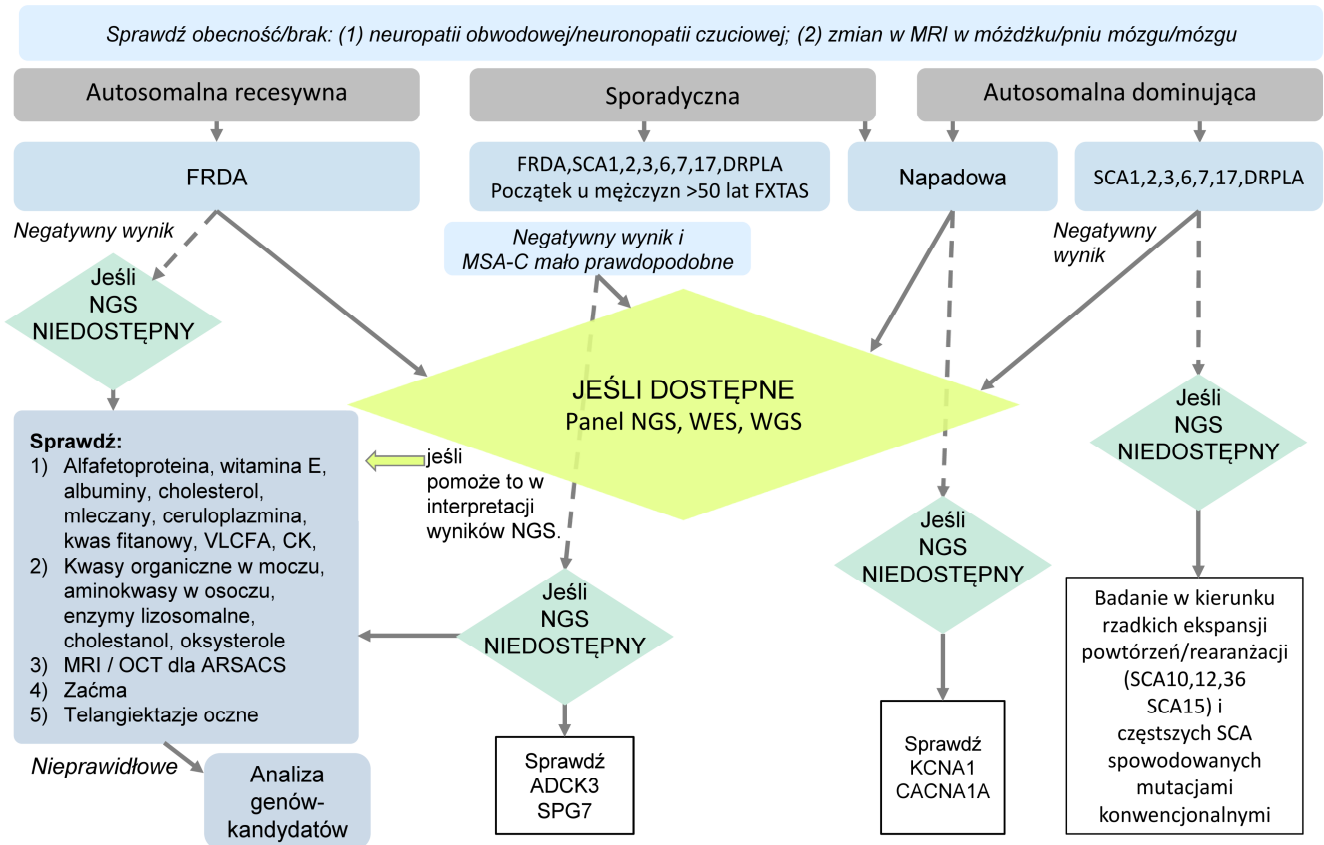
Sprawdź obecność/brak: (1) neuropatii obwodowej/neuronopatii czuciowej; (2) zmian w MRI w móżdżku/pniu mózgu/mózgu

Autosomalna recesywna

Sporadyczna

Autosomalna dominująca

FRDA

FRDA,SCA1,2,3,6,7,17,DRPLA
Początek u mężczyzn >50 lat FXTAS

Napadowa

SCA1,2,3,6,7,17,DRPLA

Negatywny wynik

Negatywny wynik i MSA-C mało prawdopodobne

Negatywny wynik

Jeśli NGS NIEDOSTĘPNY

JEŚLI DOSTĘPNE
Panel NGS, WES, WGS

Jeśli NGS NIEDOSTĘPNY

Sprawdź:
1) Alfafetoproteina, witamina E, albuminy, cholesterol, mleczany, ceruloplazmina, kwas fitanowy, VLCFA, CK,
2) Kwasy organiczne w moczu, aminokwasy w osoczu, enzymy lizosomalne, cholestanol, oksysterole
3) MRI / OCT dla ARSACS
4) Zaćma
5) Telangiektazje oczne

jeśli pomoże to w interpretacji wyników NGS.

Jeśli NGS NIEDOSTĘPNY

Jeśli NGS NIEDOSTĘPNY

Badanie w kierunku rzadkich ekspansji powtórzeń/rearanżacji (SCA10,12,36 SCA15) i częstszych SCA spowodowanych mutacjami konwencjonalnymi

Nieprawidłowe

Analiza genów-kandydatów

Sprawdź ADCK3 SPG7

Sprawdź KCNA1 CACNA1A